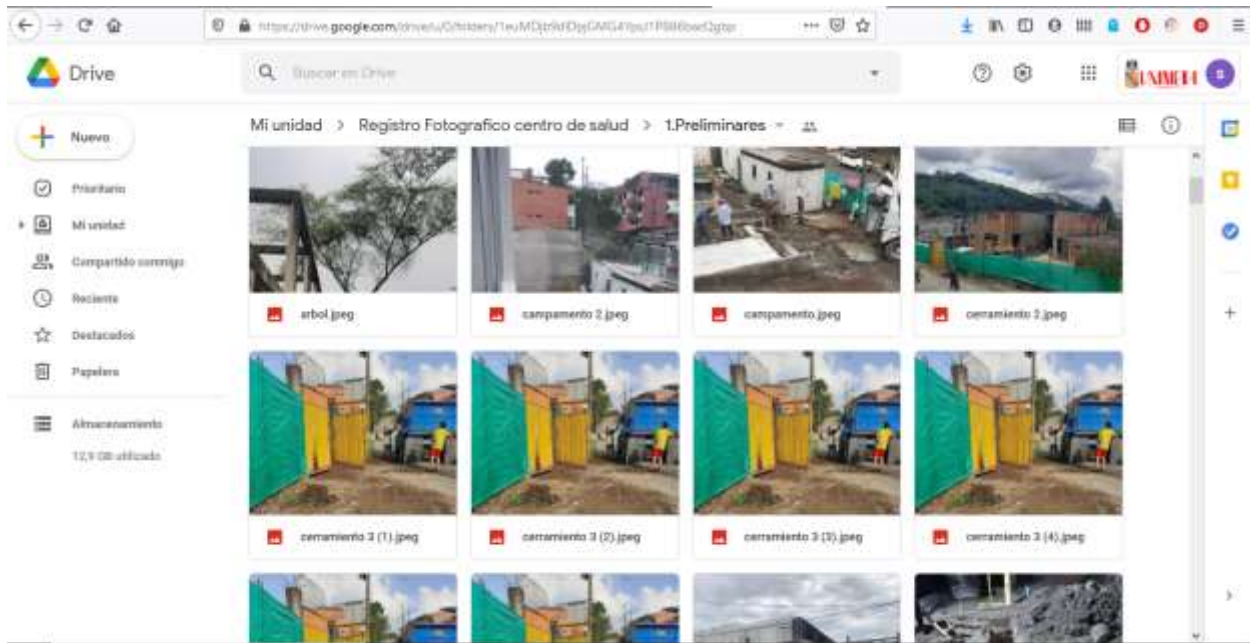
https://drive.google.com/drive/u/0/folders/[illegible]

Drive

Buscar en Drive

Nuevo

Prioritario

Mi unidad

Compartido conmigo

Reciente

Destacados

Papelera

Almacenamiento

12,9 GB utilizado

Mi unidad > Registro Fotografico centro de salud > 1.Preliminares

arbol.jpeg

campamento 2.jpeg

campamento.jpeg

cerramiento 2.jpeg

cerramiento 3 (1).jpeg

cerramiento 3 (2).jpeg

cerramiento 3 (3).jpeg

cerramiento 3 (4).jpeg